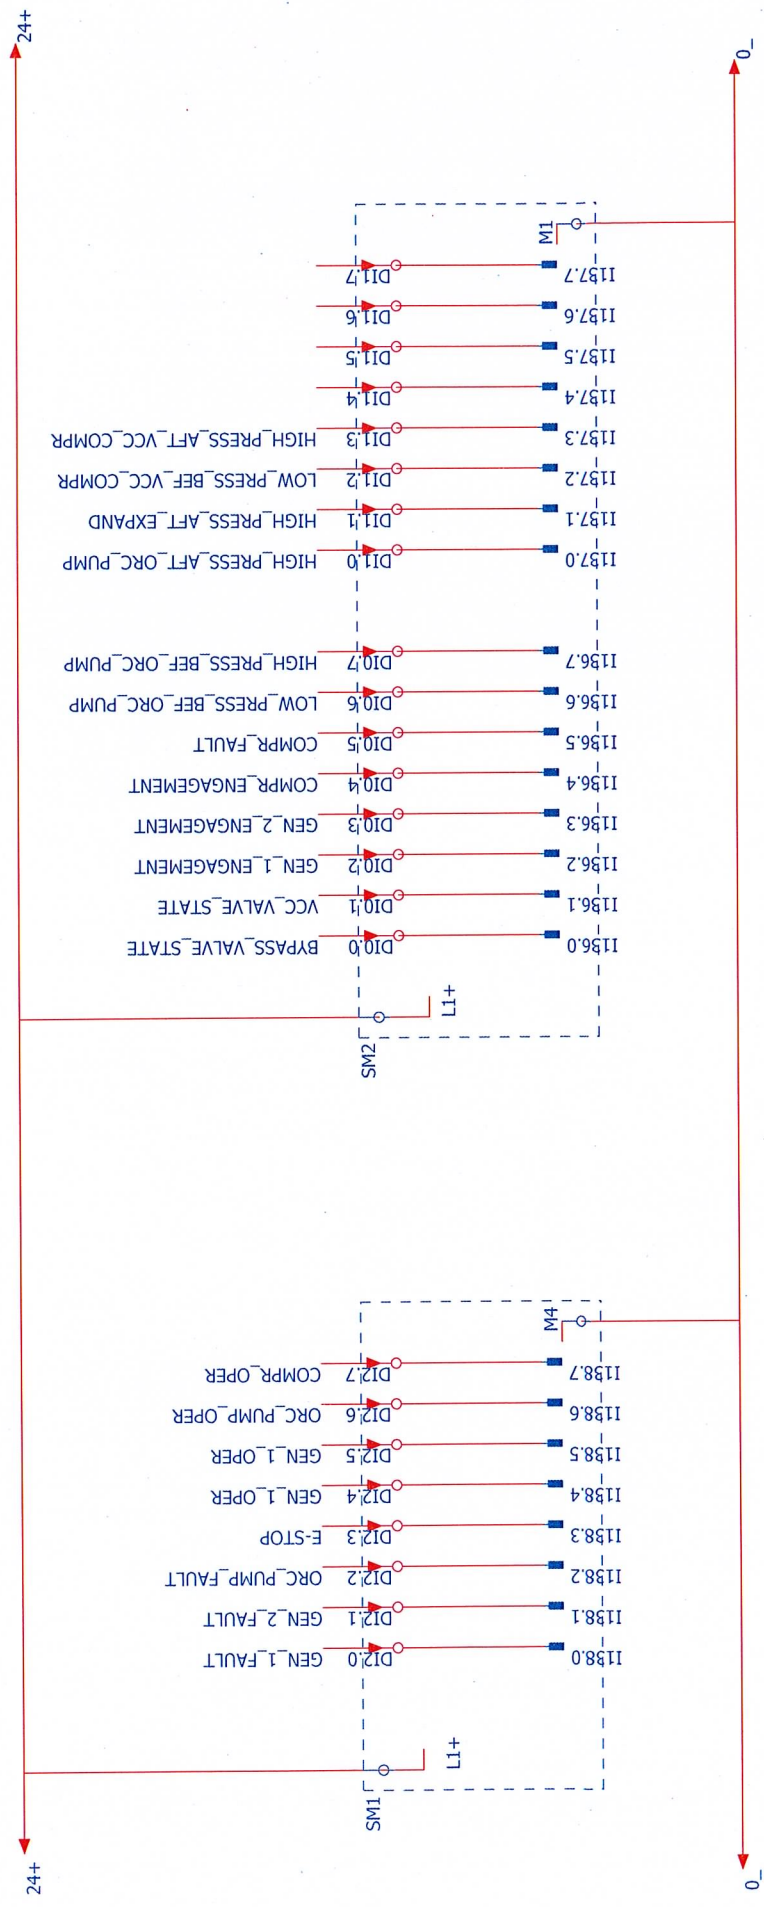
24+
0_
M1
DI1.7
I137.7
DI1.6
I137.6
DI1.5
I137.5
DI1.4
I137.4
HIGH_PRESS_AFT_VCC_COMPR
DI1.3
I137.3
LOW_PRESS_BEF_VCC_COMPR
DI1.2
I137.2
HIGH_PRESS_AFT_EXPAND
DI1.1
I137.1
HIGH_PRESS_AFT_ORC_PUMP
DI1.0
I137.0
HIGH_PRESS_BEF_ORC_PUMP
DI0.7
I136.7
LOW_PRESS_BEF_ORC_PUMP
DI0.6
I136.6
COMPR_FAULT
DI0.5
I136.5
COMPR_ENGAGEMENT
DI0.4
I136.4
GEN_2_ENGAGEMENT
DI0.3
I136.3
GEN_1_ENGAGEMENT
DI0.2
I136.2
VCC_VALVE_STATE
DI0.1
I136.1
BYPASS_VALVE_STATE
DI0.0
I136.0
L1+
SM2
M4
COMPR_OPER
DI2.7
I138.7
ORC_PUMP_OPER
DI2.6
I138.6
GEN_1_OPER
DI2.5
I138.5
GEN_1_OPER
DI2.4
I138.4
E-STOP
DI2.3
I138.3
ORC_PUMP_FAULT
DI2.2
I138.2
GEN_2_FAULT
DI2.1
I138.1
GEN_1_FAULT
DI2.0
I138.0
L1+
SM1
24+
0_